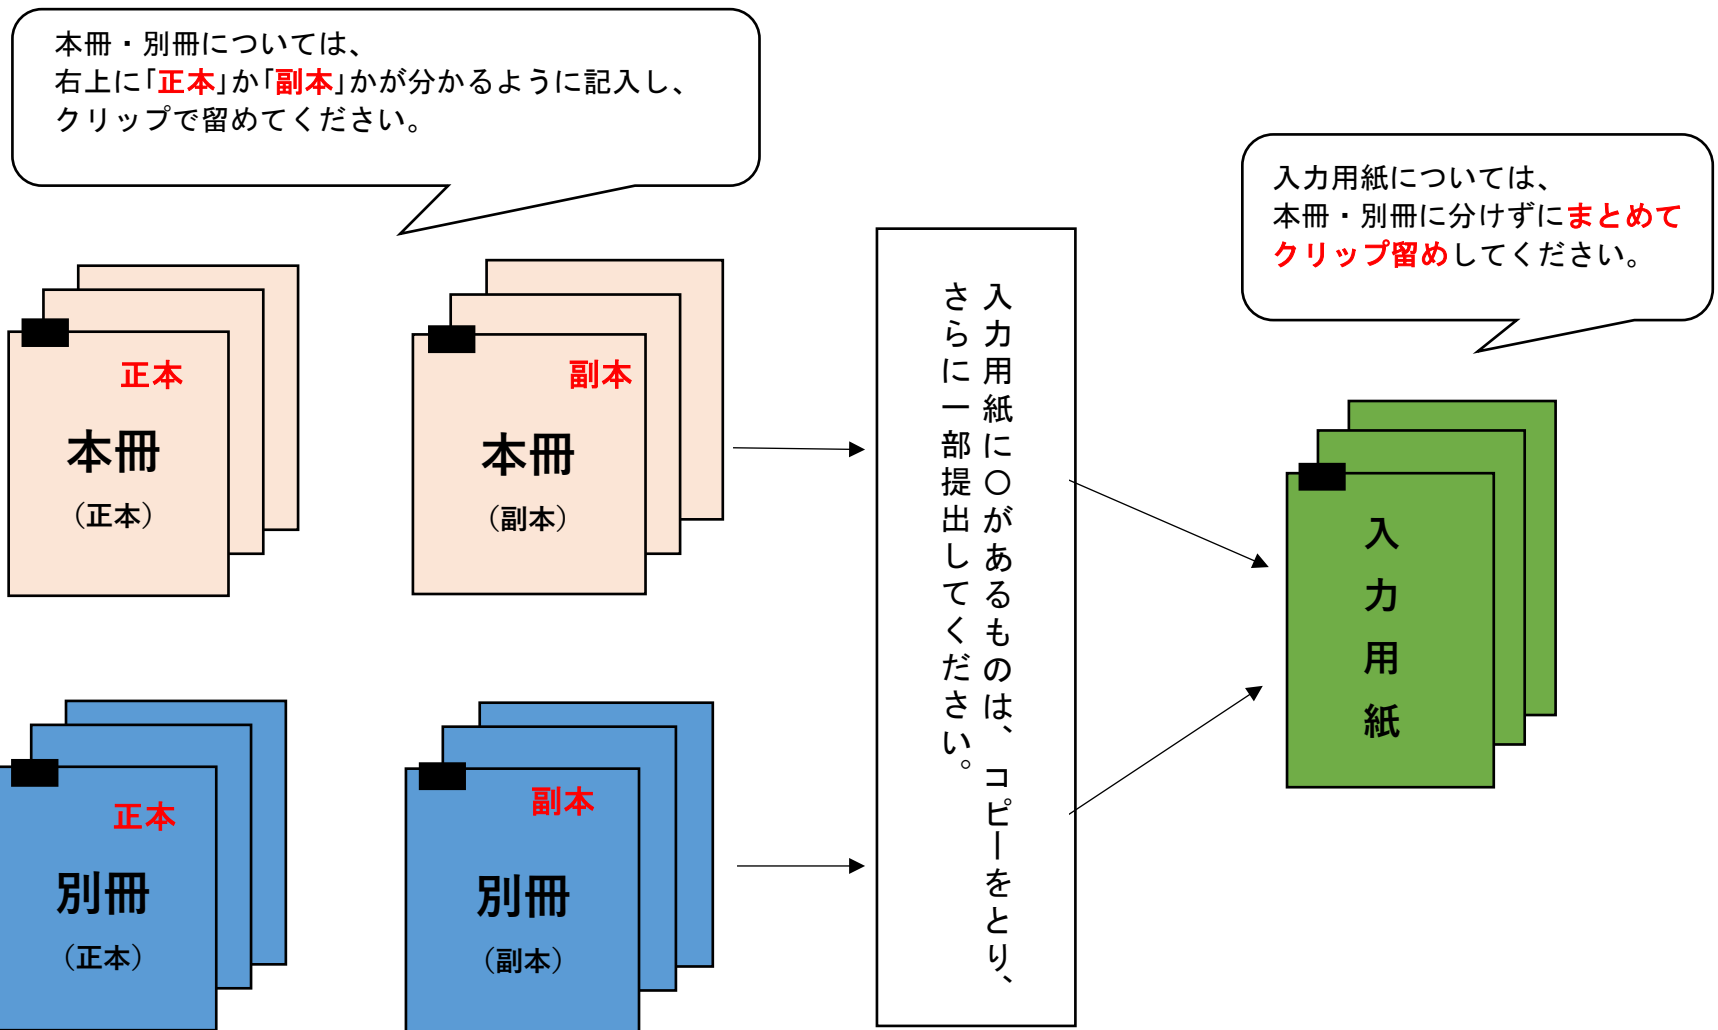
本冊・別冊については、
右上に「正本」か「副本」かが分かるように記入し、
クリップで留めてください。

入力用紙については、
本冊・別冊に分けずにまとめてクリップ留めしてください。

正本
本冊
（正本）

副本
本冊
（副本）

入力用紙に○があるものは、コピーをとり、さらに一部提出してください。

入
力
用
紙

正本
別冊
（正本）

副本
別冊
（副本）